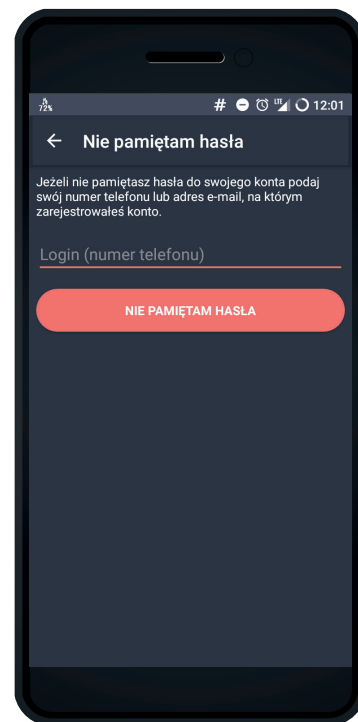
72% # LTE 12:01

← Nie pamiętam hasła

Jeżeli nie pamiętasz hasła do swojego konta podaj swój numer telefonu lub adres e-mail, na którym zarejestrowałeś konto.

Login (numer telefonu)

NIE PAMIĘTAM HASŁA